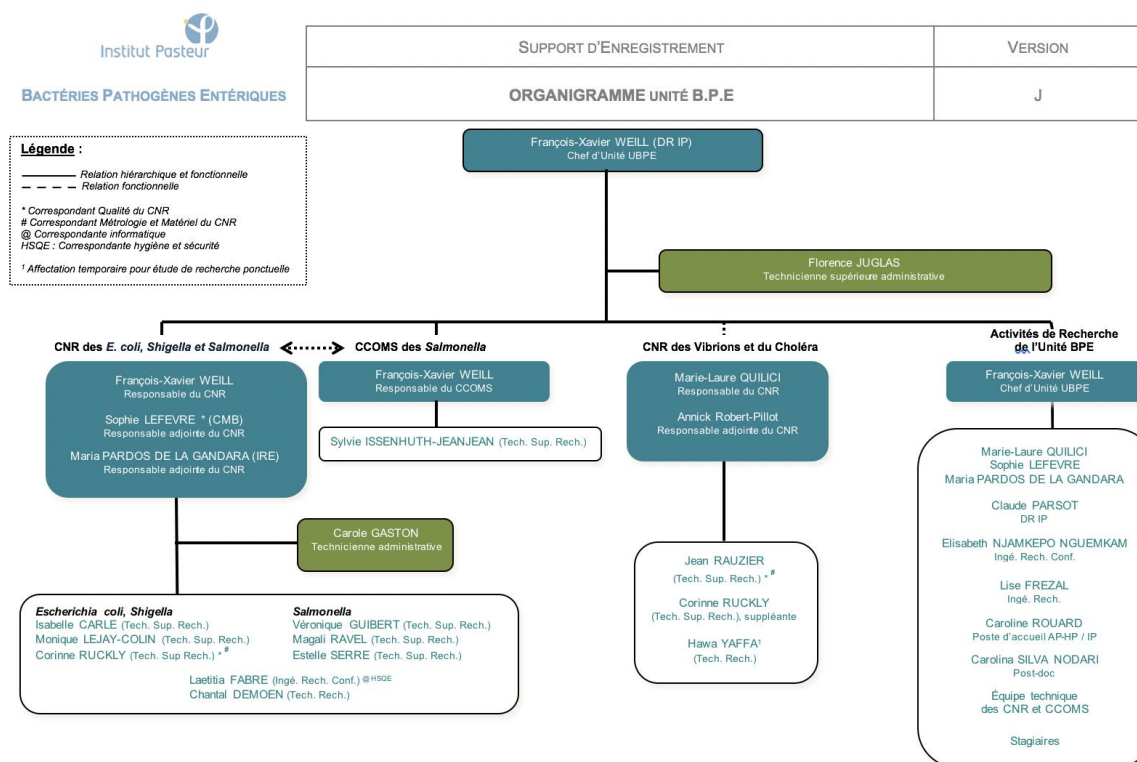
Institut Pasteur

BACTÉRIES PATHOGÈNES ENTÉRIQUES

| SUPPORT D'ENREGISTREMENT | VERSION |
|---|---|
| ORGANIGRAMME UNITÉ B.P.E | J |

Légende :
Relation hiérarchique et fonctionnelle
Relation fonctionnelle

* Correspondant Qualité du CNR
# Correspondant Métrologie et Matériel du CNR
@ Correspondante informatique
HSQE : Correspondante hygiène et sécurité

¹ Affectation temporaire pour étude de recherche ponctuelle

François-Xavier WEILL (DR IP)
Chef d'Unité UBPE

Florence JUGLAS
Technicienne supérieure administrative

CNR des E. coli, Shigella et Salmonella

François-Xavier WEILL
Responsable du CNR

Sophie LEFEVRE * (CMB)
Responsable adjointe du CNR

Maria PARDOS DE LA GANDARA (IRE)
Responsable adjointe du CNR

Carole GASTON
Technicienne administrative

Escherichia coli, Shigella
Isabelle CARLE (Tech. Sup. Rech.)
Monique LEJAY-COLIN (Tech. Sup. Rech.)
Corinne RUCKLY (Tech. Sup Rech.) *#

Salmonella
Véronique GUIBERT (Tech. Sup. Rech.)
Magali RAVEL (Tech. Sup. Rech.)
Estelle SERRE (Tech. Sup. Rech.)

Laetitia FABRE (Ingé. Rech. Conf.) @HSQE
Chantal DEMOEN (Tech. Rech.)

CCOMS des Salmonella

François-Xavier WEILL
Responsable du CCOMS

Sylvie ISSENHUTH-JEANJEAN (Tech. Sup. Rech.)

CNR des Vibrions et du Choléra

Marie-Laure QUILICI
Responsable du CNR

Annick Robert-Pillot
Responsable adjointe du CNR

Jean RAUZIER
(Tech. Sup. Rech.) *#

Corinne RUCKLY
(Tech. Sup. Rech.), suppléante

Hawa YAFFA¹
(Tech. Rech.)

Activités de Recherche de l'Unité BPE

François-Xavier WEILL
Chef d'Unité UBPE

Marie-Laure QUILICI
Sophie LEFEVRE
Maria PARDOS DE LA GANDARA

Claude PARSOT
DR IP

Elisabeth NJAMKEPO NGUEMKAM
Ingé. Rech. Conf.

Lise FREZAL
Ingé. Rech.

Caroline ROUARD
Poste d'accueil AP-HP / IP

Carolina SILVA NODARI
Post-doc

Équipe technique
des CNR et CCOMS

Stagiaires